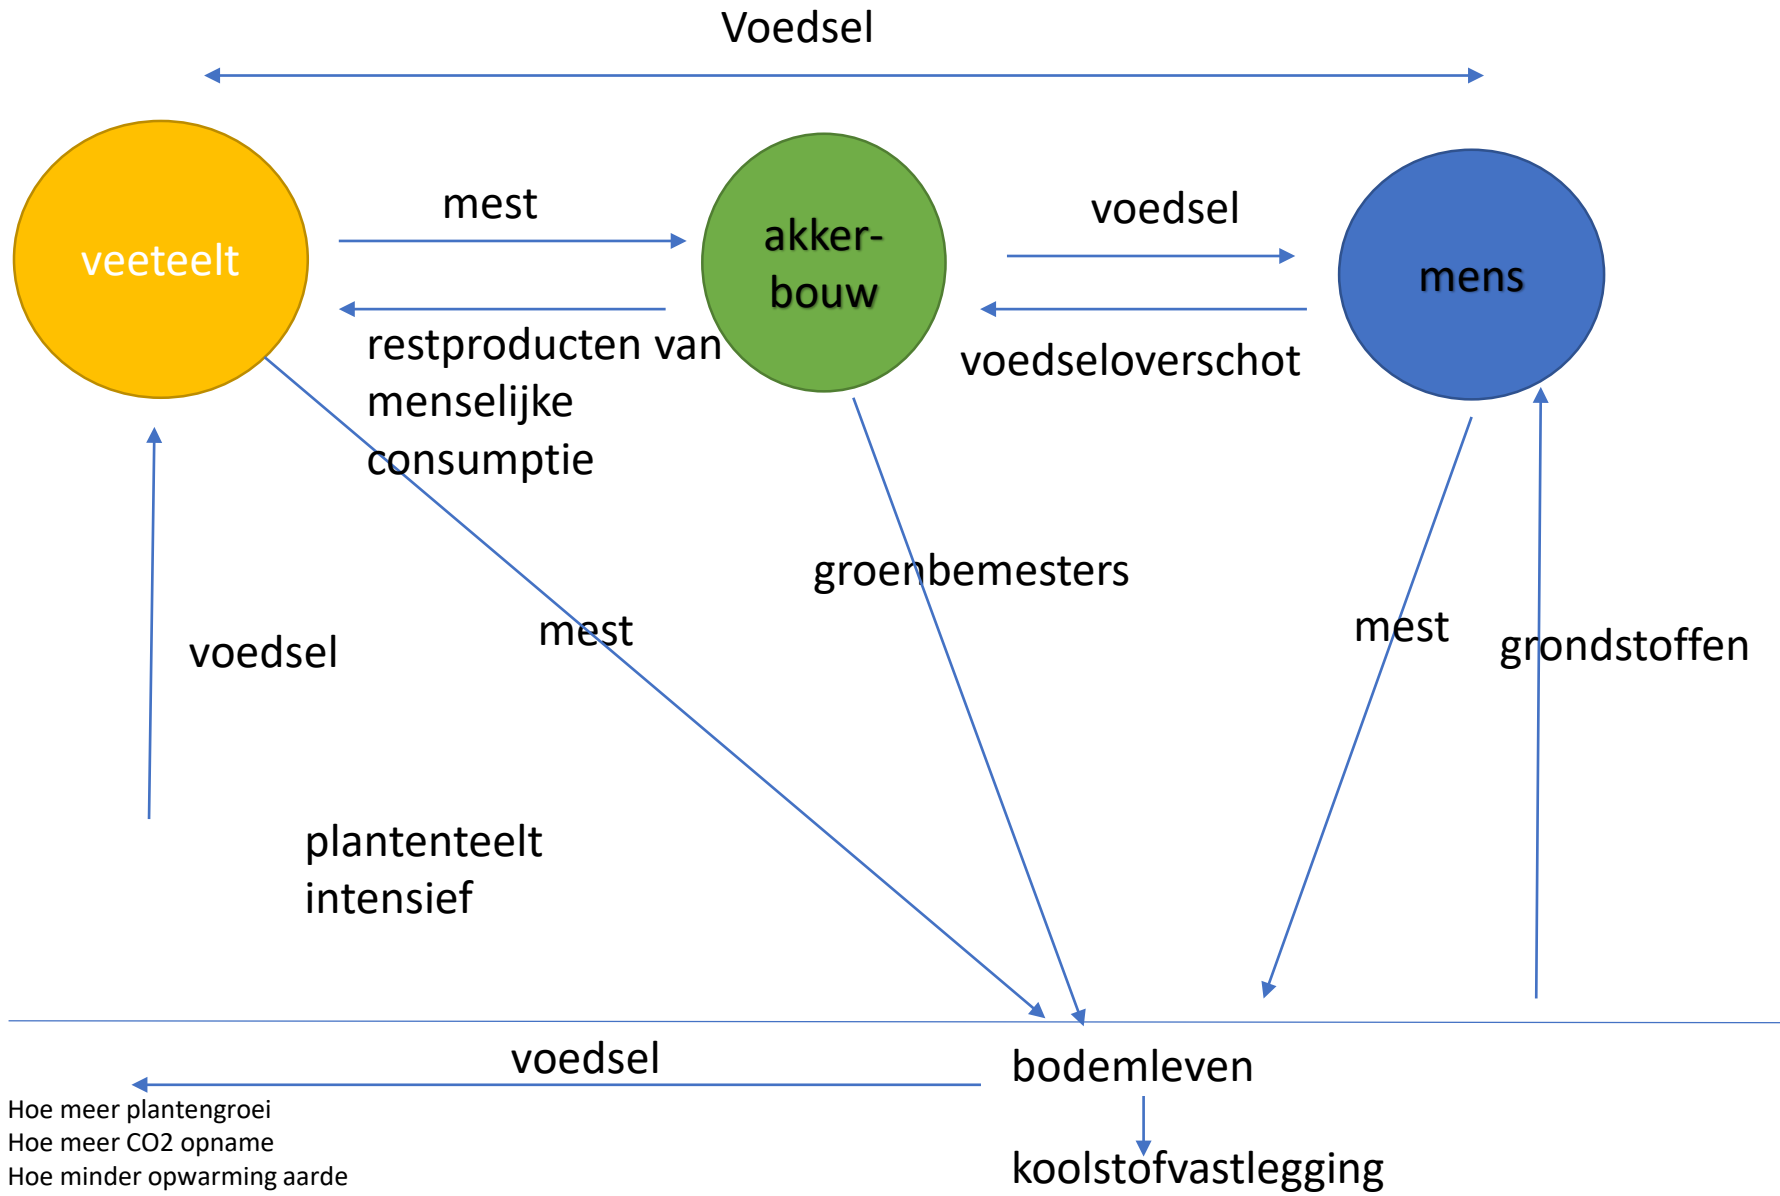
Voedsel

veeteelt

mest

akker-
bouw

voedsel

mens

restproducten van menselijke consumptie

voedseloverschot

groenbemesters

voedsel

mest

mest

grondstoffen

plantenteelt
intensief

voedsel

bodemleven

koolstofvastlegging

Hoe meer plantengroei
Hoe meer CO2 opname
Hoe minder opwarming aarde